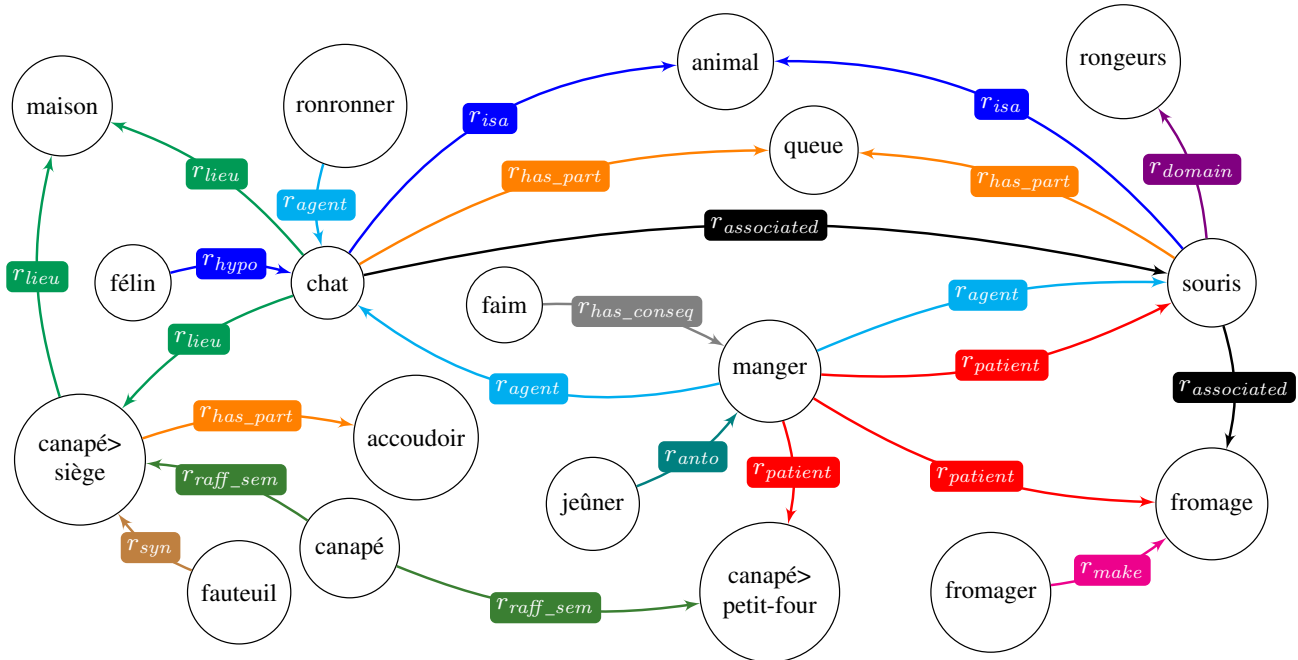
animal
rongeurs
maison
ronronner
$r_{isa}$
$r_{isa}$
queue
$r_{lieu}$
$r_{agent}$
$r_{has\_part}$
$r_{has\_part}$
$r_{domain}$
$r_{associated}$
$r_{lieu}$
félin
$r_{hypo}$
chat
souris
faim
$r_{has\_conseq}$
$r_{agent}$
$r_{lieu}$
manger
$r_{patient}$
$r_{agent}$
$r_{associated}$
canapé>
siège
$r_{has\_part}$
accoudoir
$r_{raff\_sem}$
$r_{anto}$
$r_{patient}$
$r_{patient}$
jeûner
fromage
$r_{syn}$
canapé
fauteuil
$r_{raff\_sem}$
canapé>
petit-four
fromager
$r_{make}$